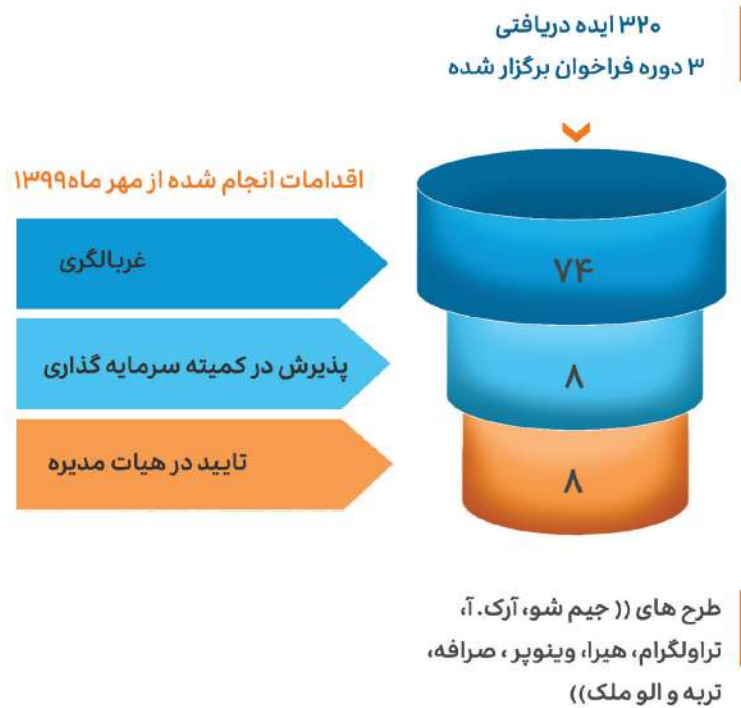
۳۲۰ ایده دریافتی
۳ دوره فراخوان برگزار شده

اقدامات انجام شده از مهر ماه۱۳۹۹

غربالگری
۷۴

پذیرش در کمیته سرمایه گذاری
۸

تایید در هیات مدیره
۸

طرح های (( جیم شو، آرک. آ، تراولگرام، هیرا، وینوپر ، صرافه، تربه و الو ملک))